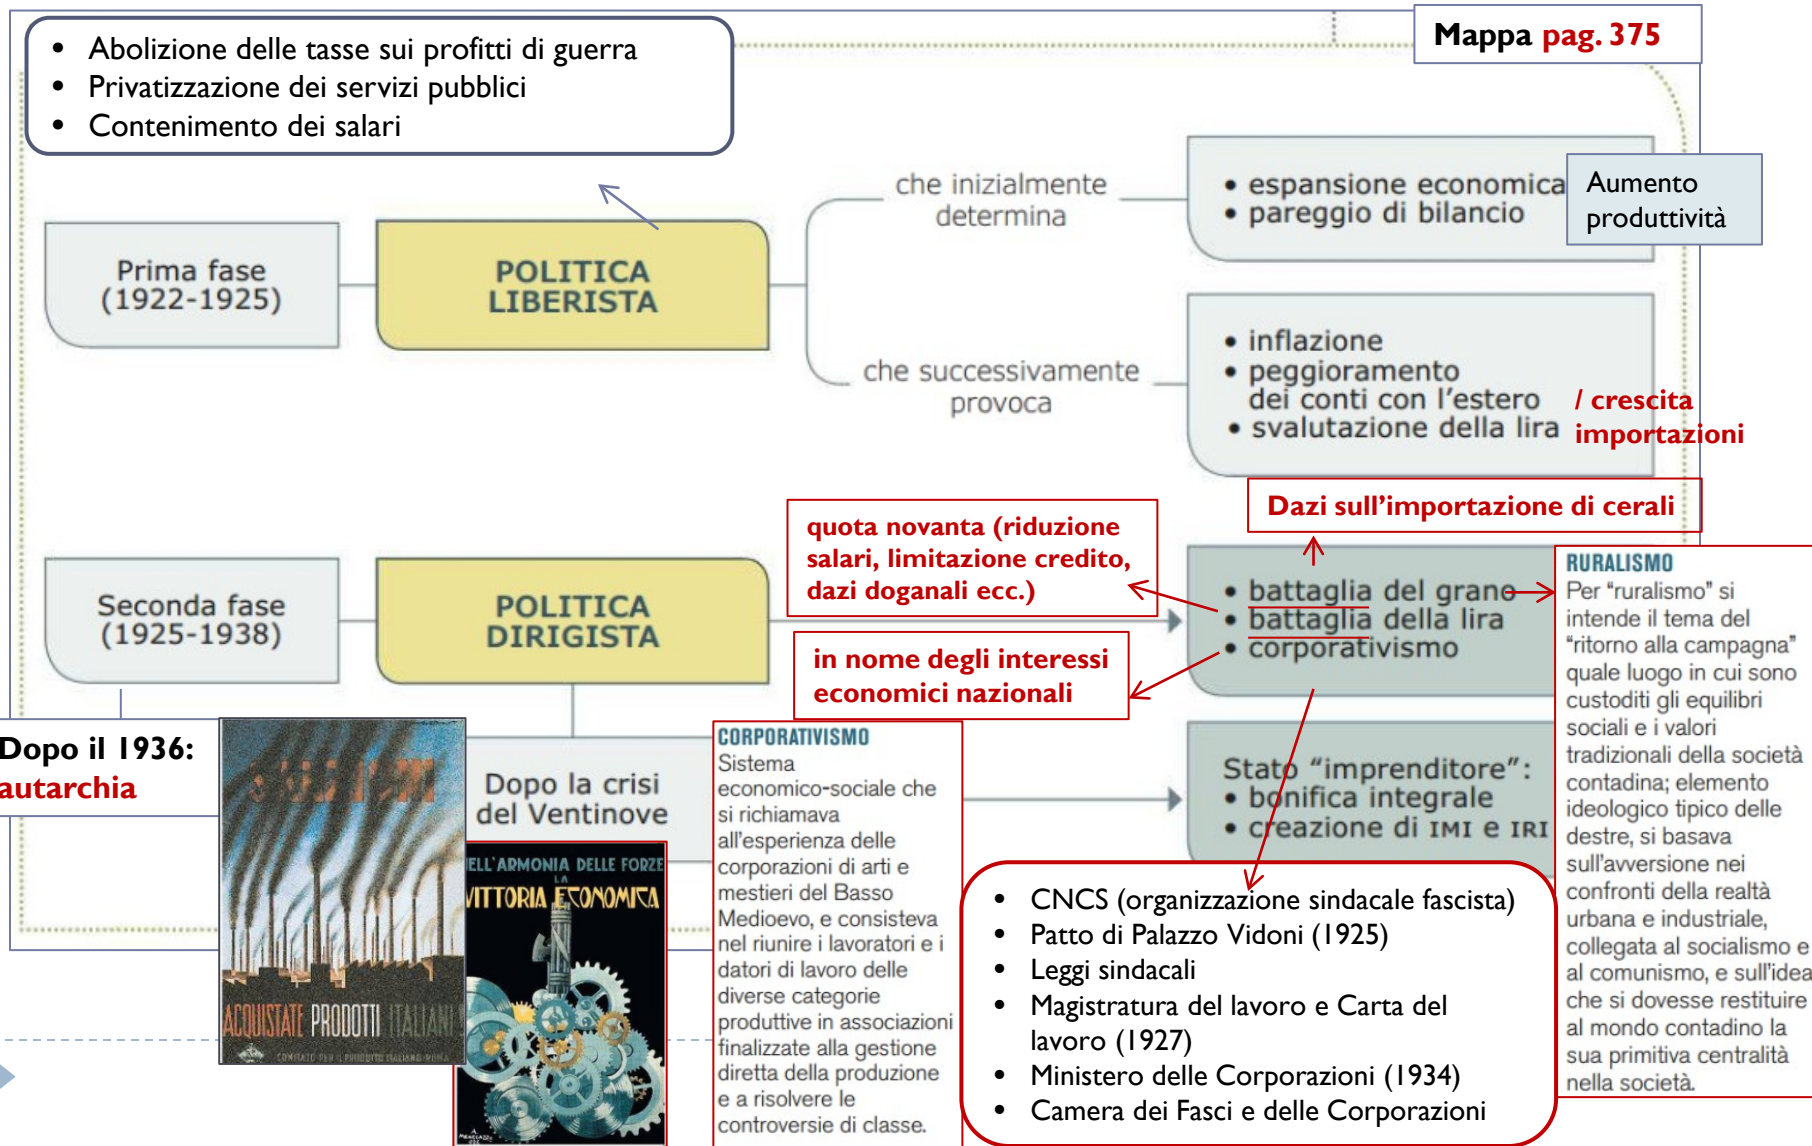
- Abolizione delle tasse sui profitti di guerra
- Privatizzazione dei servizi pubblici
- Contenimento dei salari

Mappa pag. 375

Prima fase (1922-1925)

POLITICA LIBERISTA

che inizialmente determina

- espansione economica
- pareggio di bilancio

Aumento produttività

che successivamente provoca

- inflazione
- peggioramento dei conti con l'estero
- svalutazione della lira

/ crescita importazioni

Dazi sull'importazione di cerali

quota novanta (riduzione salari, limitazione credito, dazi doganali ecc.)

Seconda fase (1925-1938)

POLITICA DIRIGISTA

- battaglia del grano
- battaglia della lira
- corporativismo

in nome degli interessi economici nazionali

RURALISMO
Per "ruralismo" si intende il tema del "ritorno alla campagna" quale luogo in cui sono custoditi gli equilibri sociali e i valori tradizionali della società contadina; elemento ideologico tipico delle destre, si basava sull'avversione nei confronti della realtà urbana e industriale, collegata al socialismo e al comunismo, e sull'idea che si dovesse restituire al mondo contadino la sua primitiva centralità nella società.

Dopo il 1936: autarchia

ACQUISTATE PRODOTTI ITALIANI

Dopo la crisi del Ventinove

NELL'ARMONIA DELLE FORZE LA VITTORIA ECONOMICA

CORPORATIVISMO
Sistema economico-sociale che si richiamava all'esperienza delle corporazioni di arti e mestieri del Basso Medioevo, e consisteva nel riunire i lavoratori e i datori di lavoro delle diverse categorie produttive in associazioni finalizzate alla gestione diretta della produzione e a risolvere le controversie di classe.

Stato "imprenditore":
- bonifica integrale
- creazione di IMI e IRI

- CNCS (organizzazione sindacale fascista)
- Patto di Palazzo Vidoni (1925)
- Leggi sindacali
- Magistratura del lavoro e Carta del lavoro (1927)
- Ministero delle Corporazioni (1934)
- Camera dei Fasci e delle Corporazioni